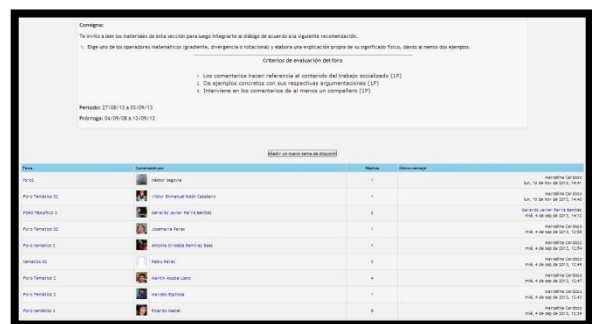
Consigna:

Te invito a leer los materiales de esta sección para luego integrarte al diálogo de acuerdo a la siguiente recomendación.

1. Elige uno de los operadores matemáticos (gradiente, divergencia o rotacional) y elabora una explicación propia de su significado físico, dando al menos dos ejemplos.

Criterios de evaluación del foro

1. Los comentarios hacen referencia al contenido del trabajo socializado (1P)
2. Da ejemplos concretos con sus respectivas argumentaciones (1P)
3. Interviene en los comentarios de al menos un compañero (1P)

Periodo: 27/08/13 a 03/09/13

Prórroga: 04/09/08 a 13/09/13

Añadir un nuevo tema de discusión

| Tema | Comenzado por | Réplicas | Último mensaje |
|---|---|---|---|
| foro2 | Héctor Segovia | 1 | Marcelino Cardoso lun, 18 de nov de 2013, 14:41 |
| Foro Temático 02 | Víctor Emmanuel Robin Caballero | 1 | Marcelino Cardoso lun, 18 de nov de 2013, 14:40 |
| FORO TEMATICO 2 | Gerardo Javier Parra Benítez | 2 | Gerardo Javier Parra Benítez mié, 4 de sep de 2013, 14:12 |
| Foro Temático 02 | Josemaría Pérez | 1 | Marcelino Cardoso mié, 4 de sep de 2013, 12:58 |
| Foro temático 2 | Antonia Griselda Ramírez Baez | 1 | Marcelino Cardoso mié, 4 de sep de 2013, 12:54 |
| temático 02 | Pablo Pérez | 2 | Marcelino Cardoso mié, 4 de sep de 2013, 12:49 |
| Foro Temático 2 | Martín Acosta Lara | 4 | Marcelino Cardoso mié, 4 de sep de 2013, 12:47 |
| Foro Temático 2 | Marcelo Espinosa | 1 | Marcelino Cardoso mié, 4 de sep de 2013, 12:43 |
| Foro temático 2 | Ricardo Madal | 6 | Marcelino Cardoso mié, 4 de sep de 2013, 12:39 |